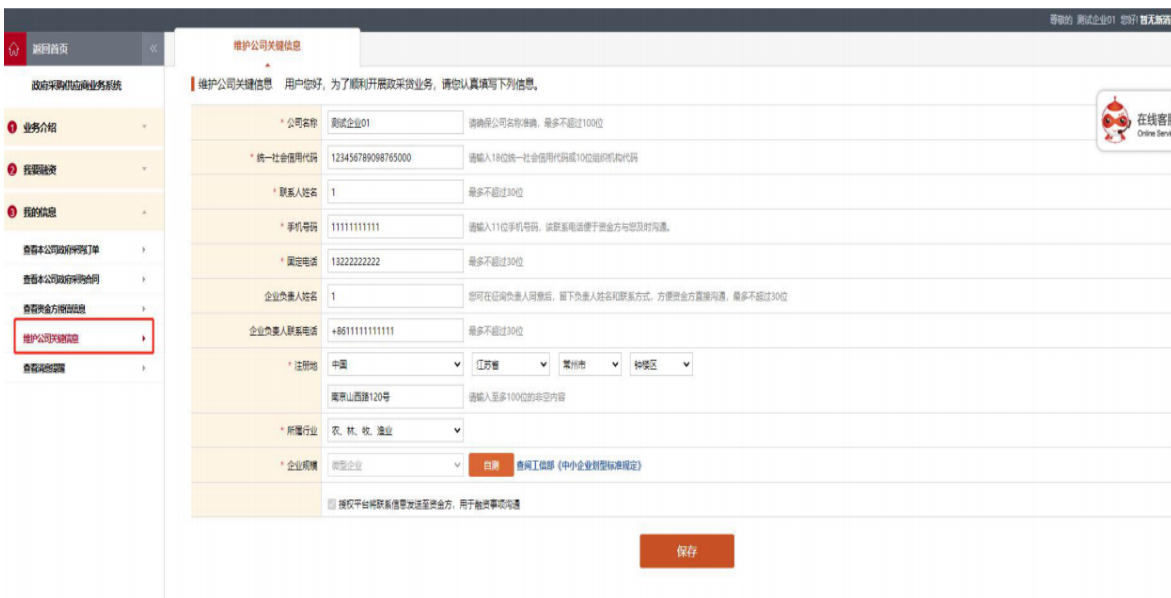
尊敬的 测试企业01 您好! 暂无新消

返回首页

政府采购供应商业务系统

业务介绍

我要融资

我的信息

查看本公司政府采购订单

查看本公司政府采购合同

查看资金方报价信息

维护公司关键信息

查看流程图

维护公司关键信息

维护公司关键信息 用户您好，为了顺利开展政采贷业务，请您认真填写下列信息。

| | | |
|---|---|---|
| * 公司名称 | 测试企业01 | 请确保公司名称准确，最多不超过100位 |
| * 统一社会信用代码 | 123456789098765000 | 请输入18位统一社会信用代码或10位组织机构代码 |
| * 联系人姓名 | 1 | 最多不超过30位 |
| * 手机号码 | 11111111111 | 请输入11位手机号码，该联系电话便于资金方与您及时沟通。 |
| * 固定电话 | 13222222222 | 最多不超过30位 |
| 企业负责人姓名 | 1 | 您可在征询负责人同意后，留下负责人姓名和联系方式，方便资金方直接沟通，最多不超过30位 |
| 企业负责人联系电话 | +8611111111111 | 最多不超过30位 |
| * 注册地 | 中国 江苏省 常州市 钟楼区 | |
| | 南京山西路120号 | 请输入至多100位的非空内容 |
| * 所属行业 | 农、林、牧、渔业 | |
| * 企业规模 | 微型企业 自测 | 查阅工信部《中小企业划型标准规定》 |

授权平台将联系信息发送至资金方，用于融资事项沟通

保存

在线客服
Online Servi